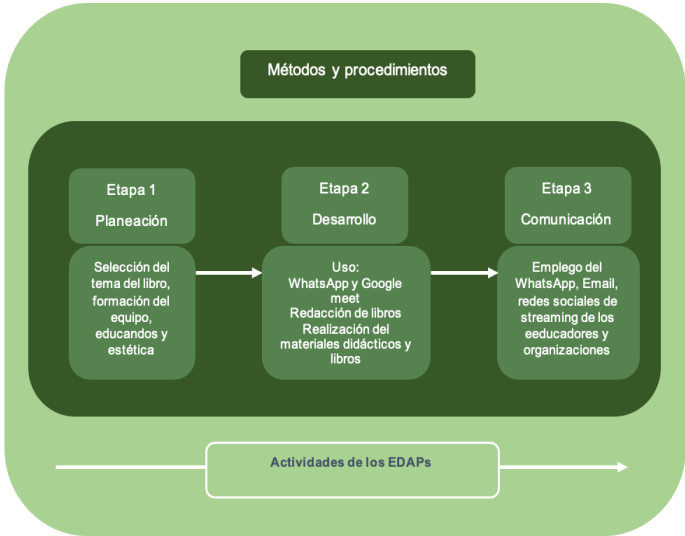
Métodos y procedimientos

Etapa 1

Planeación

Selección del tema del libro, formación del equipo, educandos y estética

Etapa 2

Desarrollo

Uso:
WhatsApp y Google meet
Redacción de libros
Realización del materiales didácticos y libros

Etapa 3

Comunicación

Empleo del WhatsApp, Email, redes sociales de streaming de los eeducadores y organizaciones

Actividades de los EDAPs